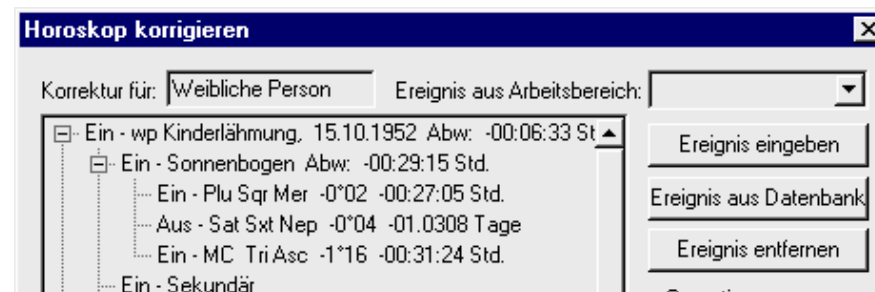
Horoskop korrigieren

Korrektur für: Weibliche Person

Ereignis aus Arbeitsbereich:

Ein - wp Kinderlähmung, 15.10.1952 Abw: -00:06:33 St

Ein - Sonnenbogen Abw: -00:29:15 Std.

Ein - Plu Sqr Mer -0°02 -00:27:05 Std.

Aus - Sat Sxt Nep -0°04 -01.0308 Tage

Ein - MC Tri Asc -1°16 -00:31:24 Std.

Ein - Sekundär

Ereignis eingeben

Ereignis aus Datenbank

Ereignis entfernen